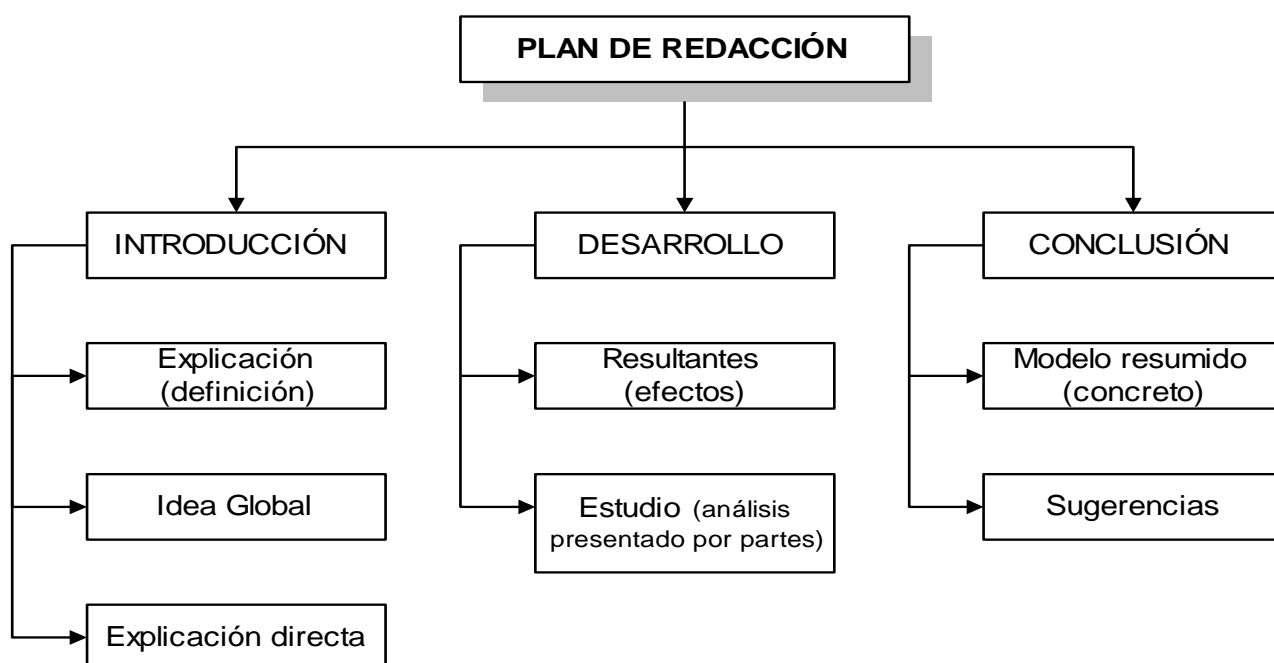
PLAN DE REDACCIÓN

INTRODUCCIÓN

Explicación (definición)

Idea Global

Explicación directa

DESARROLLO

Resultantes (efectos)

Estudio (análisis presentado por partes)

CONCLUSIÓN

Modelo resumido (concreto)

Sugerencias